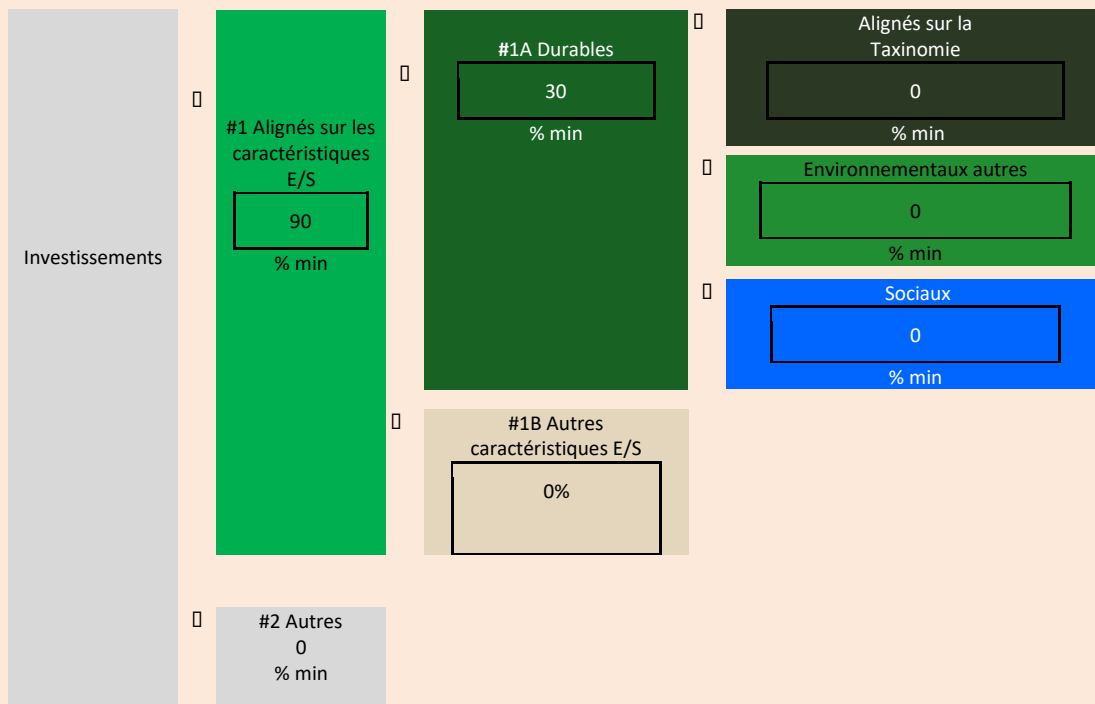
Investissements

#1 Alignés sur les caractéristiques E/S
90
% min

#1A Durables
30
% min

Alignés sur la Taxinomie
0
% min

Environnementaux autres
0
% min

Sociaux
0
% min

#1B Autres caractéristiques E/S
0%

#2 Autres
0
% min